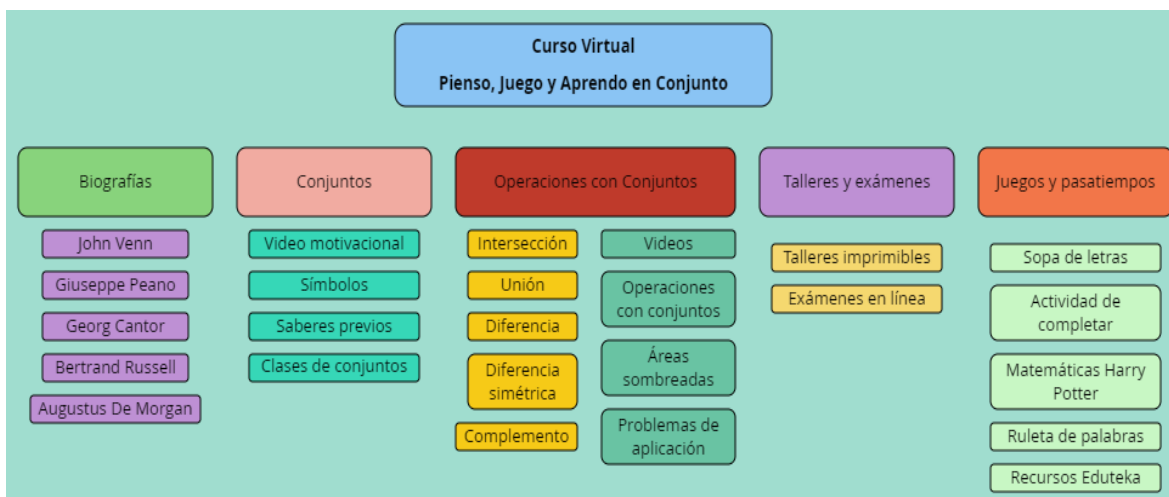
Curso Virtual
Pienso, Juego y Aprendo en Conjunto

Biografías
John Venn
Giuseppe Peano
Georg Cantor
Bertrand Russell
Augustus De Morgan

Conjuntos
Video motivacional
Símbolos
Saberes previos
Clases de conjuntos

Operaciones con Conjuntos
Intersección
Unión
Diferencia
Diferencia simétrica
Complemento
Videos
Operaciones con conjuntos
Áreas sombreadas
Problemas de aplicación

Talleres y exámenes
Talleres imprimibles
Exámenes en línea

Juegos y pasatiempos
Sopa de letras
Actividad de completar
Matemáticas Harry Potter
Ruleta de palabras
Recursos Eduteka